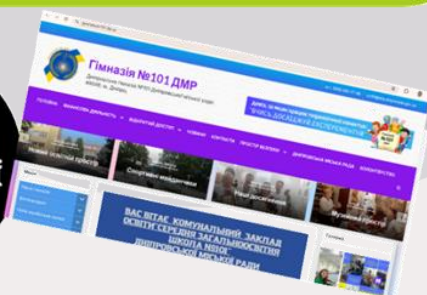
Гімназія №101 ДМР

Дніпровська гімназія №101 Дніпровської міської ради

ГОЛОВНА

КОНТАКТИ

НОВИНИ

Новий освітній простір

Спортивні майданчики

Музичний простір

ВАС ВІТАЄ КОМУНАЛЬНИЙ ЗАКЛАД ОСВІТИ СЕРЕДНЯ ЗАГАЛЬНООСВІТНЯ ШКОЛА №101 ДНІПРОВСЬКОЇ МІСЬКОЇ РАДИ